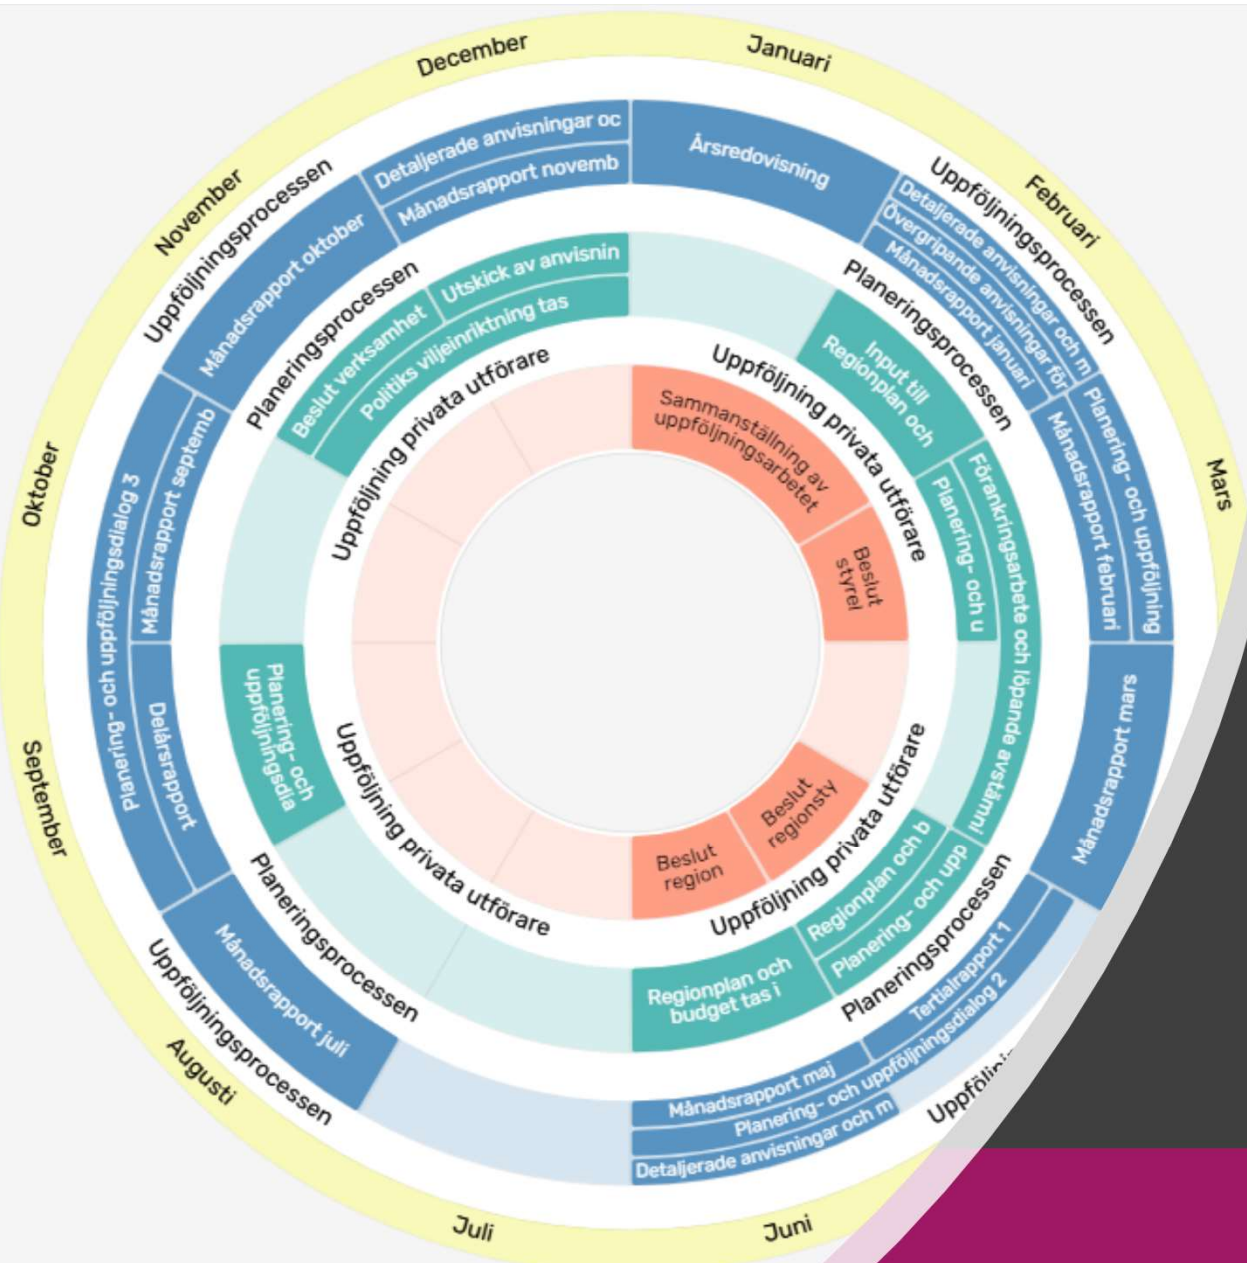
Januari
Februari
Mars
December
November
Oktober
September
Augusti
Juli
Juni

Årsredovisning
Uppföljningsprocessen
Detaljerade anvisningar och m
Övergripande anvisningar för
Månadsrapport januari
Planering- och uppföljning
Månadsrapport februari
Månadsrapport mars
Planeringsprocessen
Input till Regionplan och
Förankringsarbete och löpande avstämni
Planering- och u
Uppföljning privata utförare
Sammanställning av uppföljningsarbetet
Beslut styrel
Beslut regionsty
Beslut region
Uppföljning privata utförare
Regionplan och b
Planering- och upp
Regionplan och budget tas i
Planeringsprocessen
Tertialrapport 1
Planering- och uppföljningsdialog 2
Månadsrapport maj
Planering- och uppföljningsdialog
Detaljerade anvisningar och m
Uppföljni
Uppföljningsprocessen
Månadsrapport juli
Planeringsprocessen
Uppföljning privata utförare
Planering- och uppföljningsdia
Delårsrapport
Planering- och uppföljningsdialog 3
Månadsrapport septemb
Uppföljning privata utförare
Uppföljningsprocessen
Månadsrapport oktober
Planeringsprocessen
Beslut verksamhet
Politiks viljeinriktning tas
Utskick av anvisnin
Detaljerade anvisningar oc
Månadsrapport novemb